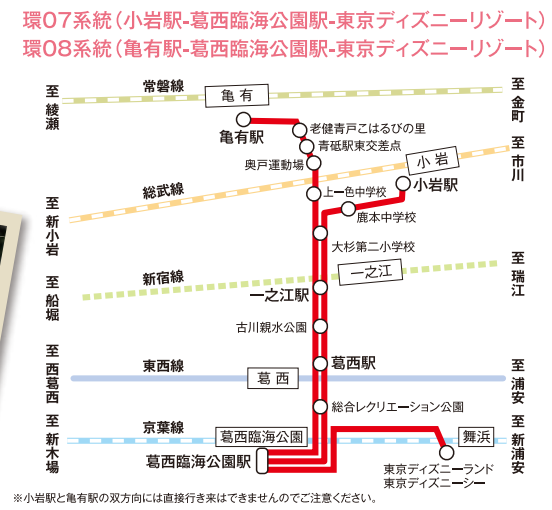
環07系統（小岩駅-葛西臨海公園駅-東京ディズニーリゾート）
環08系統（亀有駅-葛西臨海公園駅-東京ディズニーリゾート）

至綾瀬
常磐線
亀有
至金町
亀有駅
老健青戸こはるびの里
青砥駅東交差点
奥戸運動場
至市川
小岩
総武線
小岩駅
上一色中学校
鹿本中学校
至新小岩
大杉第二小学校
至瑞江
新宿線
一之江
至船堀
一之江駅
古川親水公園
葛西駅
至西葛西
東西線
葛西
至浦安
総合レクリエーション公園
至新木場
京葉線
葛西臨海公園
舞浜
至新浦安
葛西臨海公園駅
東京ディズニーランド
東京ディズニーシー

※小岩駅と亀有駅の双方向には直接行き来はできませんのでご注意ください。